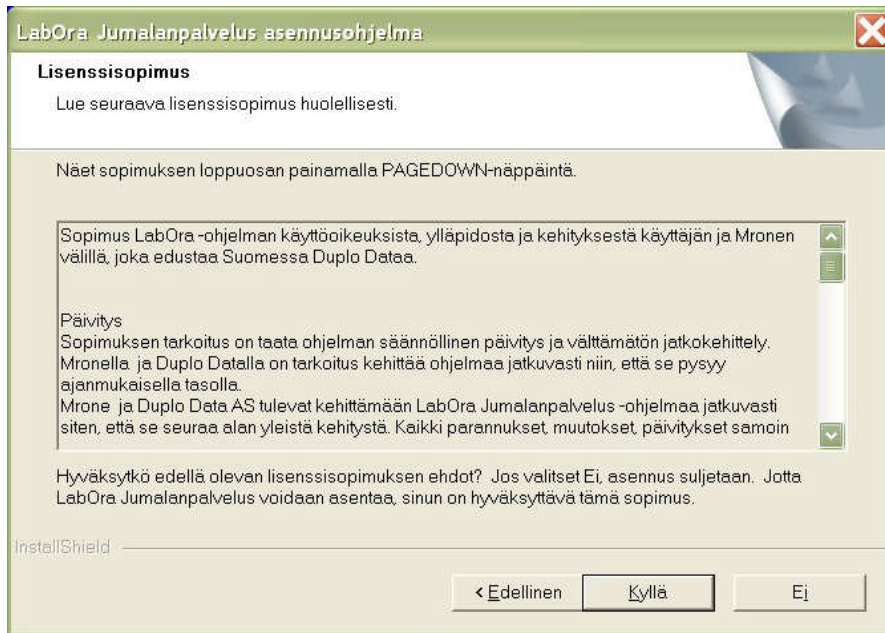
LabOra Jumalanpalvelus asennusohjelma

Lisenssisopimus

Lue seuraava lisenssisopimus huolellisesti.

Näet sopimuksen loppuosan painamalla PAGEDOWN-näppäintä.

Sopimus LabOra -ohjelman käyttöoikeuksista, ylläpidosta ja kehityksestä käyttäjän ja Mronen välillä, joka edustaa Suomessa Duplo Dataa.

Päivitys
Sopimuksen tarkoitus on taata ohjelman säännöllinen päivitys ja välttämätön jatkokehittely. Mronella ja Duplo Datalla on tarkoitus kehittää ohjelmaa jatkuvasti niin, että se pysyy ajanmukaisella tasolla.
Mrone ja Duplo Data AS tulevat kehittämään LabOra Jumalanpalvelus -ohjelmaa jatkuvasti siten, että se seuraa alan yleistä kehitystä. Kaikki parannukset, muutokset, päivitykset samoin

Hyväksytkö edellä olevan lisenssisopimuksen ehdot? Jos valitset Ei, asennus suljetaan. Jotta LabOra Jumalanpalvelus voidaan asentaa, sinun on hyväksyttävä tämä sopimus.

InstallShield

< Edellinen

Kyllä

Ei